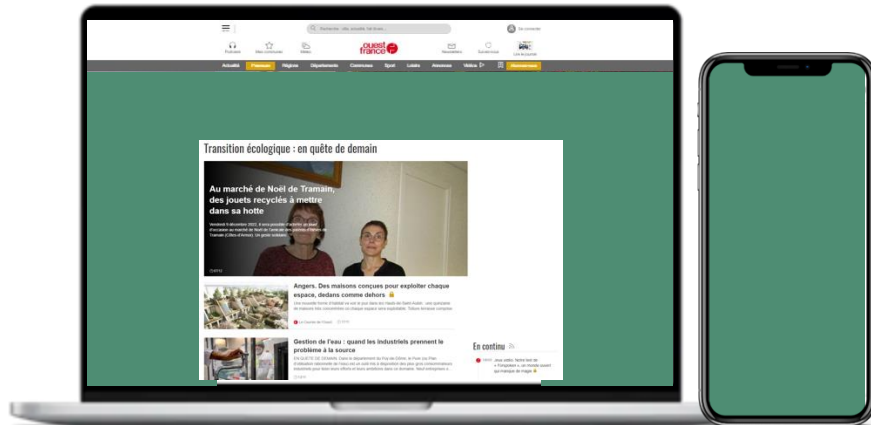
Rechercher : ville, société, fait divers...

Se connecter

Podcasts

Mes contenus

Météo

ouest france

Newsletters

Sports live

Le Journal

Actualité

Premium

Régions

Départements

Communes

Sport

Loisirs

Annonces

Vidéos

Abonnement

Transition écologique : en quête de demain

Au marché de Noël de Tramain, des jouets recyclés à mettre dans sa hotte

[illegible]

Angers. Des maisons conçues pour exploiter chaque espace, dedans comme dehors

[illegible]

Le Courrier de l'Ouest

Gestion de l'eau : quand les industriels prennent le problème à la source

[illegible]

En continu

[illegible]